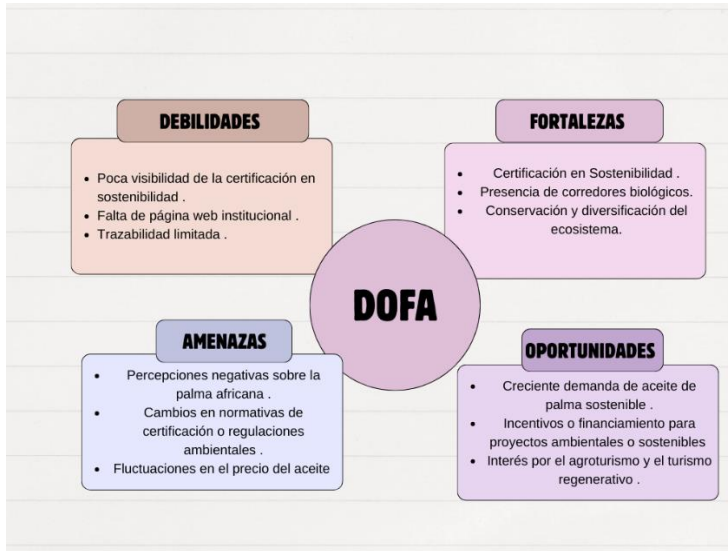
DEBILIDADES

- Poca visibilidad de la certificación en sostenibilidad .
- Falta de página web institucional .
- Trazabilidad limitada .

FORTALEZAS

- Certificación en Sostenibilidad .
- Presencia de corredores biológicos.
- Conservación y diversificación del ecosistema.

DOFA

AMENAZAS

- Percepciones negativas sobre la palma africana .
- Cambios en normativas de certificación o regulaciones ambientales .
- Fluctuaciones en el precio del aceite

OPORTUNIDADES

- Creciente demanda de aceite de palma sostenible .
- Incentivos o financiamiento para proyectos ambientales o sostenibles
- Interés por el agroturismo y el turismo regenerativo .